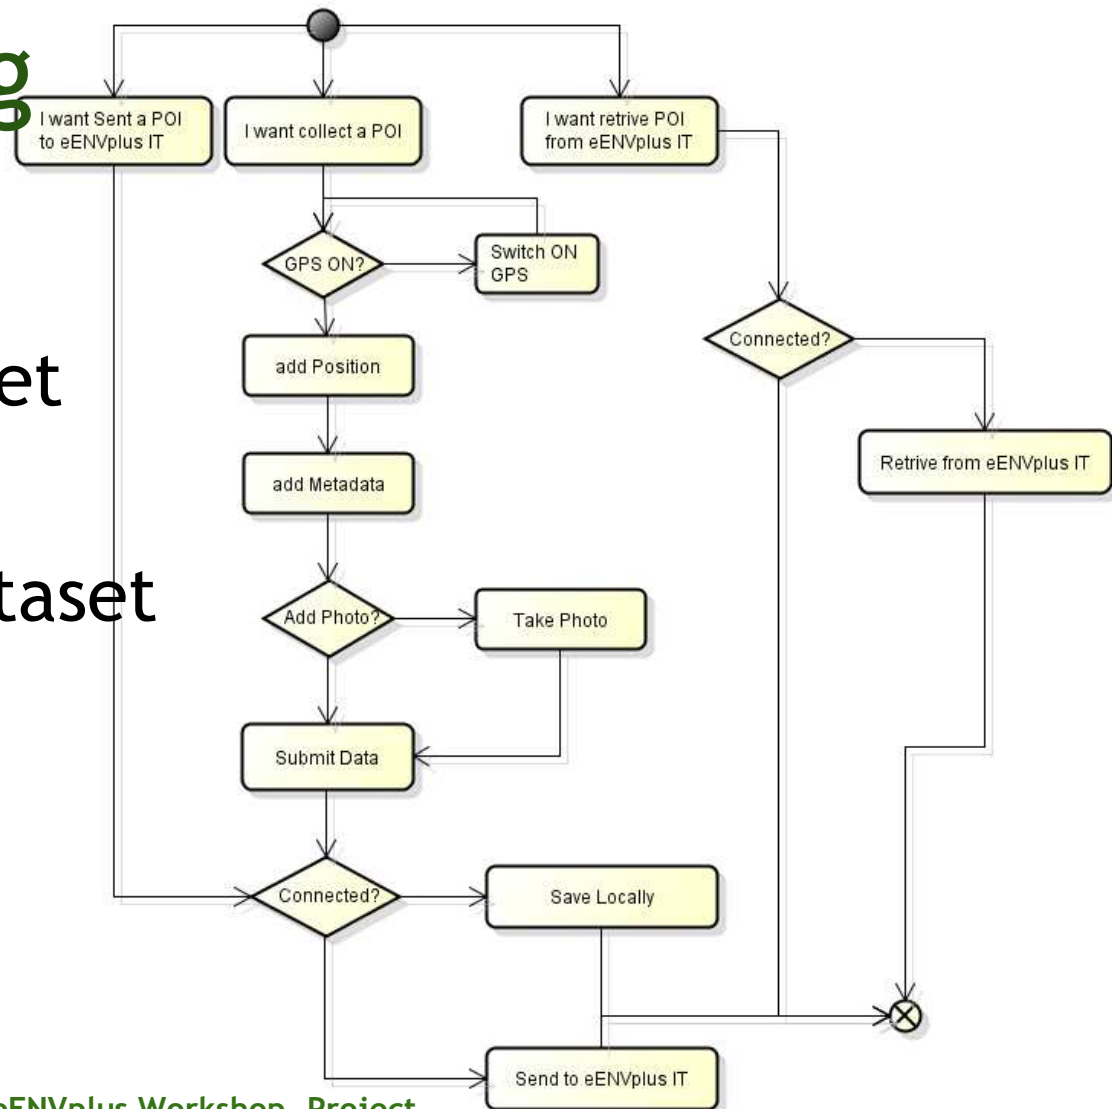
g

et

taset

I want Sent a POI to eENVplus IT

I want collect a POI

I want retrive POI from eENVplus IT

GPS ON?

Switch ON GPS

Connected?

add Position

Retrive from eENVplus IT

add Metadata

Add Photo?

Take Photo

Submit Data

Connected?

Save Locally

Send to eENVplus IT

eENVplus Workshop, Project